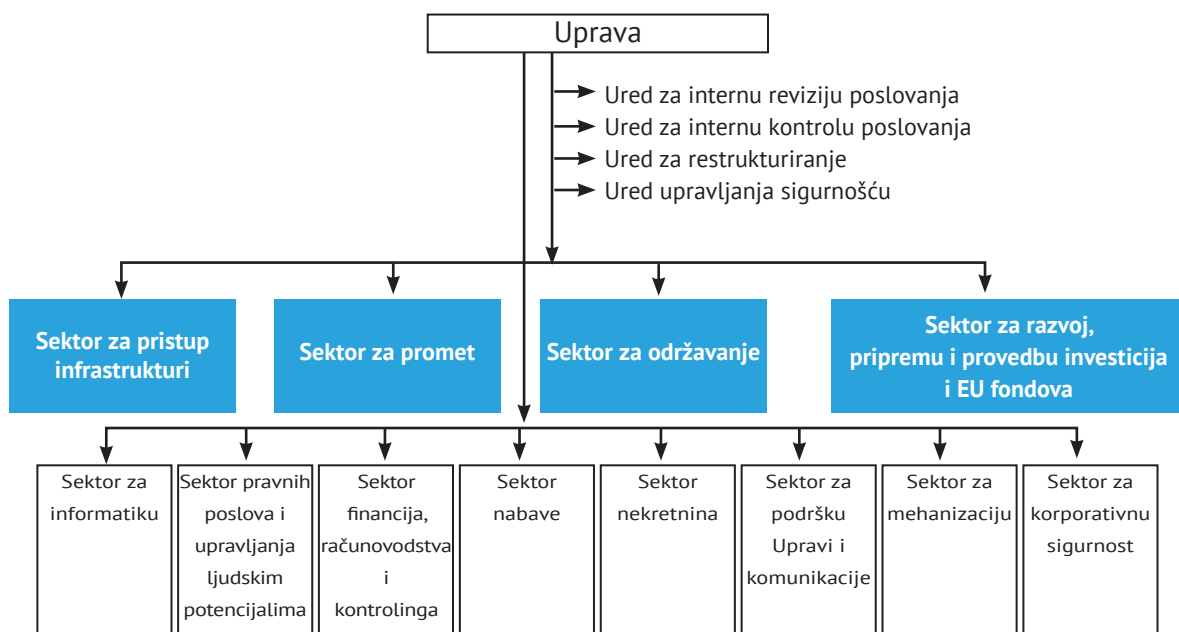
Uprava

Ured za internu reviziju poslovanja
Ured za internu kontrolu poslovanja
Ured za restrukturiranje
Ured upravljanja sigurnošću

Sektor za pristup infrastrukturi

Sektor za promet

Sektor za održavanje

Sektor za razvoj, pripremu i provedbu investicija i EU fondova

Sektor za informatiku

Sektor pravnih poslova i upravljanja ljudskim potencijalima

Sektor financija, računovodstva i kontrolinga

Sektor nabave

Sektor nekretnina

Sektor za podršku Upravi i komunikacije

Sektor za mehanizaciju

Sektor za korporativnu sigurnost